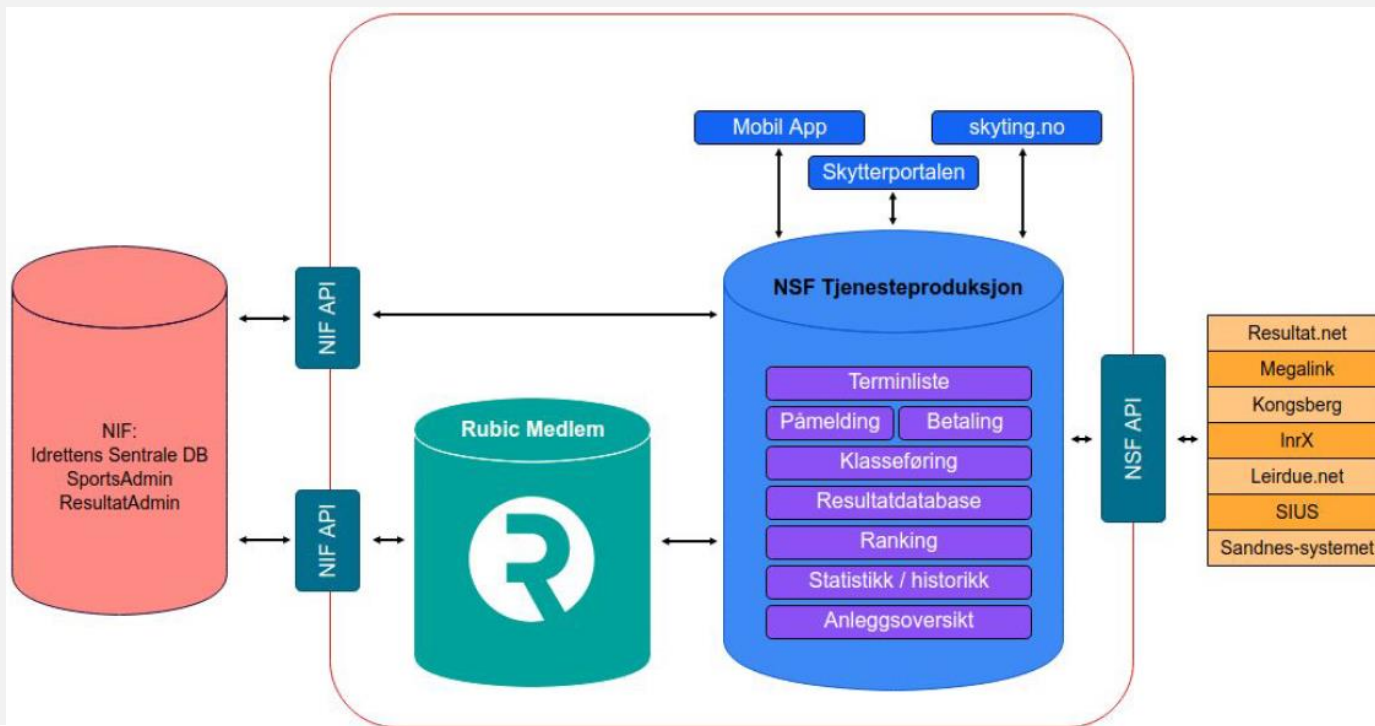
Mobil App
skyting.no
Skytterportalen

NIF:
Idrettens Sentrale DB
SportsAdmin
ResultatAdmin

NIF API

NIF API

Rubic Medlem

NSF Tjenesteproduksjon

Terminliste
Påmelding
Betaling
Klasseføring
Resultatdatabase
Ranking
Statistikk / historikk
Anleggsoversikt

NSF API

Resultat.net
Megalink
Kongsberg
InrX
Leirdue.net
SIUS
Sandnes-systemet